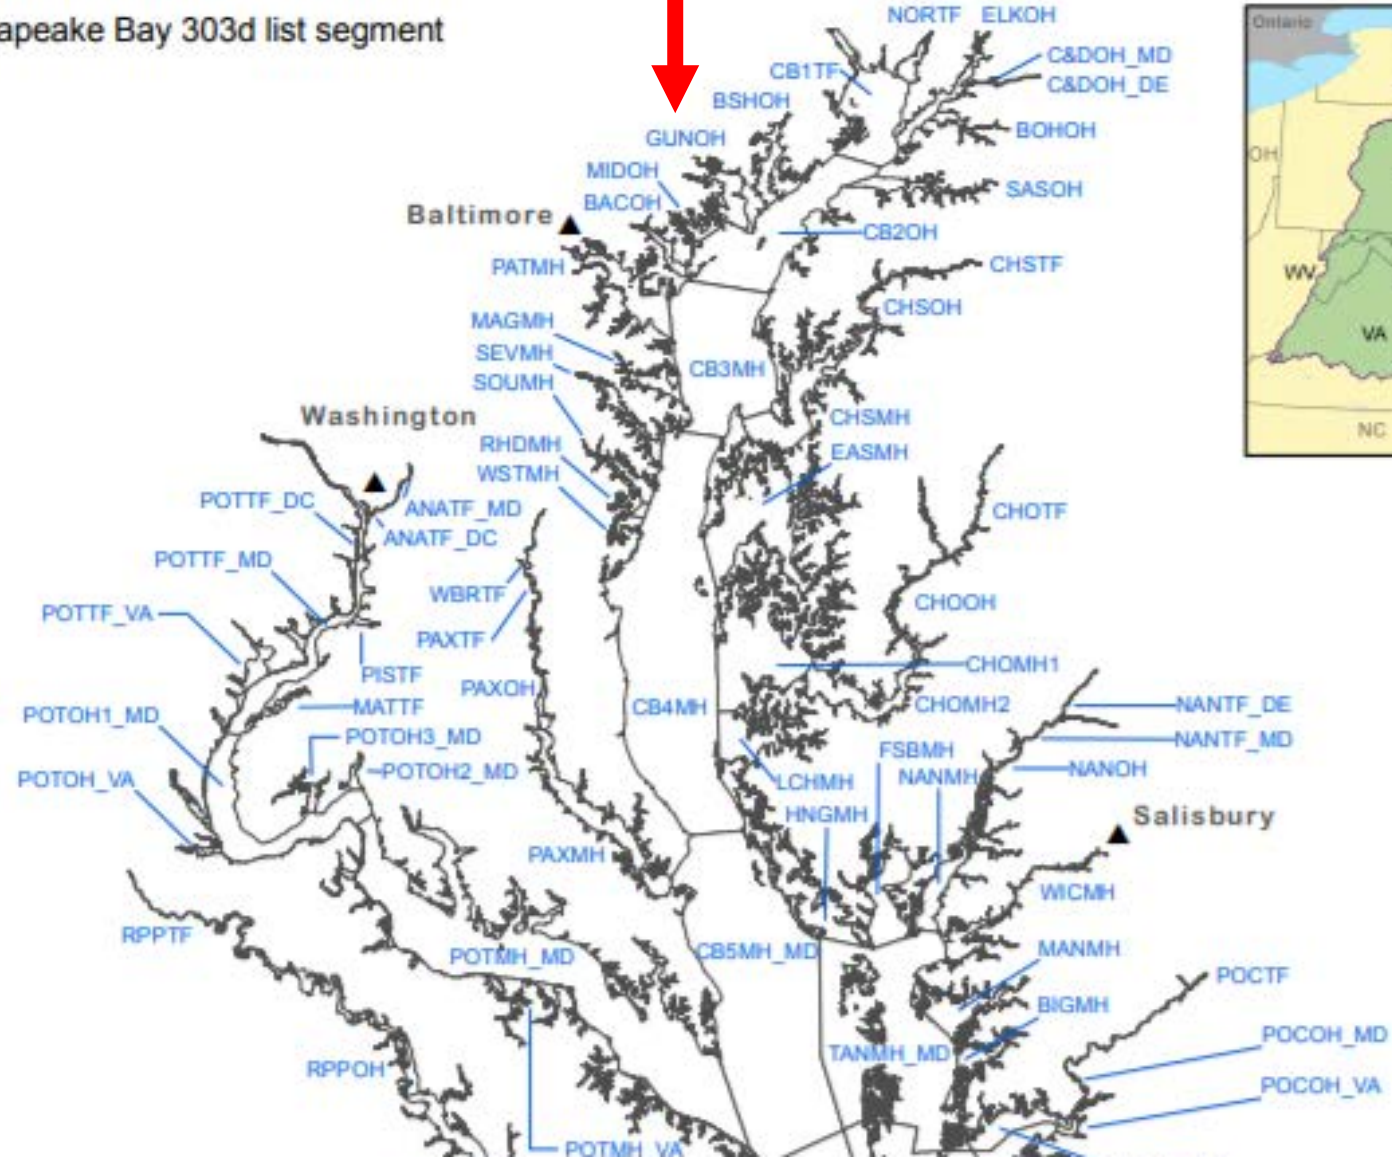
apeake Bay 303d list segment

NORTF ELKOH
CB1TF
C&DOH_MD
C&DOH_DE
BSHOH
GUNOH
BOHOH
MIDOH
SASOH
BACOH
Baltimore
CB2OH
PATMH
CHSTF
CHSOH
MAGMH
SEVMH
CB3MH
SOUMH
Washington
CHSMH
RHDMH
EASMH
WSTMH
POTTF_DC
ANATF_MD
ANATF_DC
CHOTF
POTTF_MD
WBRTF
CHOOH
POTTF_VA
PAXTF
CHOMH1
PISTF
PAXOH
CB4MH
CHOMH2
NANTF_DE
MATTF
POTOH1_MD
NANTF_MD
POTOH3_MD
FSBMH
POTOH2_MD
NANMH
NANOH
POTOH_VA
LCHMH
HNGMH
Salisbury
PAXMH
WICMH
RPPTF
POTMH_MD
CB5MH_MD
MANMH
POCTF
BIGMH
POCOH_MD
TANMH_MD
RPPOH
POCOH_VA
POTMH_VA

Ontario
OH
WV
VA
NC